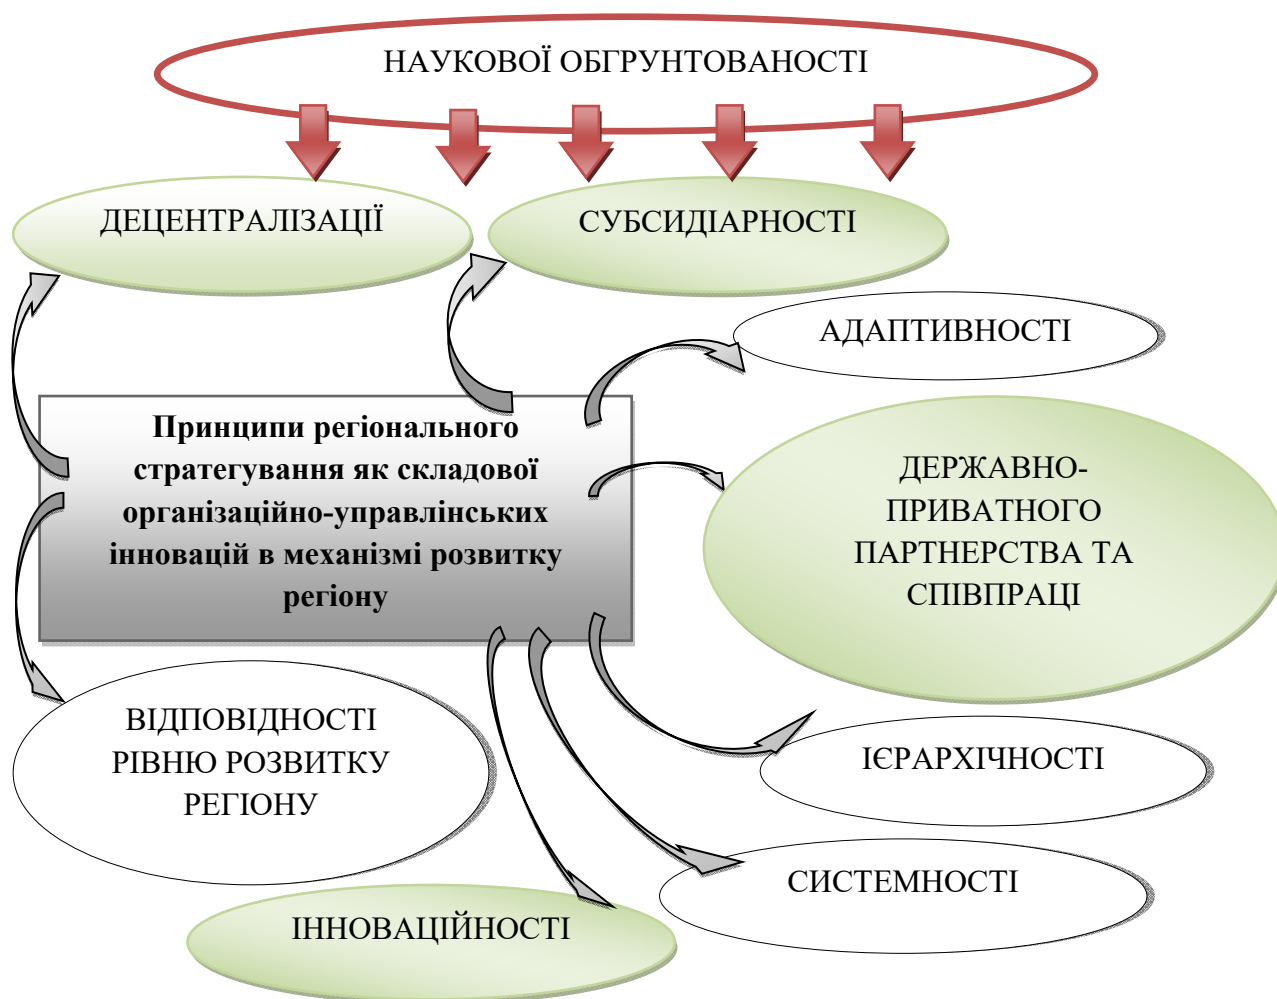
НАУКОВОЇ ОБҐРУНТОВАНОСТІ

ДЕЦЕНТРАЛІЗАЦІЇ

СУБСИДІАРНОСТІ

АДАПТИВНОСТІ

Принципи регіонального стратегування як складової організаційно-управлінських інновацій в механізмі розвитку регіону

ДЕРЖАВНО-ПРИВАТНОГО ПАРТНЕРСТВА ТА СПІВПРАЦІ

ВІДПОВІДНОСТІ РІВНЮ РОЗВИТКУ РЕГІОНУ

ІЄРАРХІЧНОСТІ

СИСТЕМНОСТІ

ІННОВАЦІЙНОСТІ